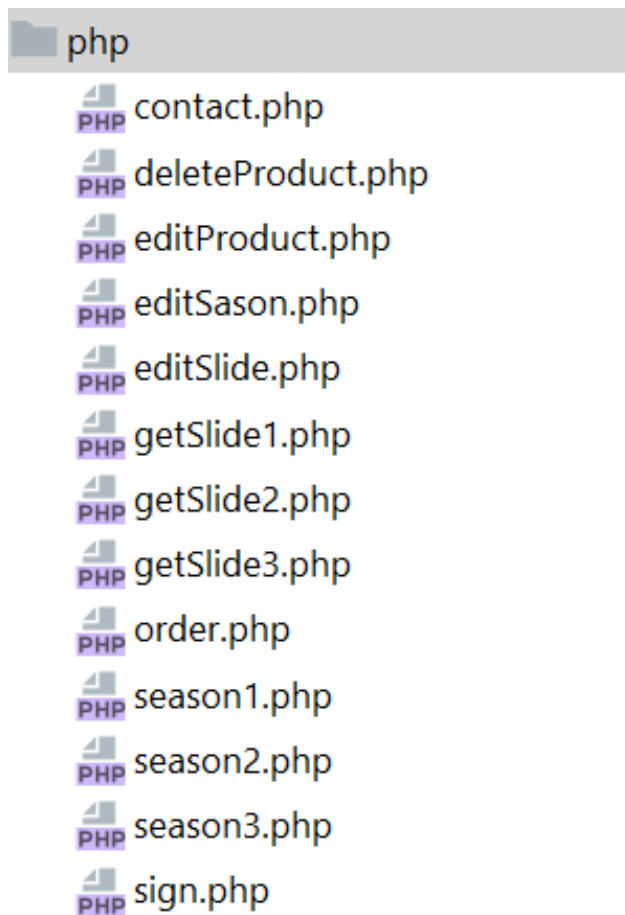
php

PHP contact.php
PHP deleteProduct.php
PHP editProduct.php
PHP editSason.php
PHP editSlide.php
PHP getSlide1.php
PHP getSlide2.php
PHP getSlide3.php
PHP order.php
PHP season1.php
PHP season2.php
PHP season3.php
PHP sign.php